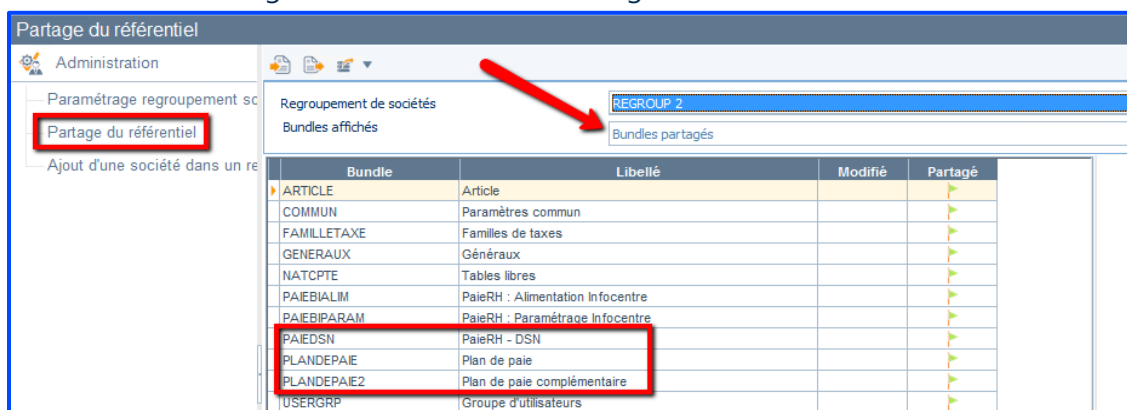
Partage du référentiel

Administration

Paramétrage regroupement sc

Partage du référentiel

Ajout d'une société dans un re

Regroupement de sociétés REGROUP 2

Bundles affichés Bundles partagés

| Bundle | Libellé | Modifié | Partagé |
|---|---|---|---|
| ARTICLE | Article | | |
| COMMUN | Paramètres commun | | |
| FAMILLETAXE | Familles de taxes | | |
| GENERAUX | Généraux | | |
| NATCPTE | Tables libres | | |
| PAIEBIALIM | PaieRH : Alimentation Infocentre | | |
| PAIEBIPARAM | PaieRH : Paramétrage Infocentre | | |
| PAIEDSN | PaieRH - DSN | | |
| PLANDEPAIE | Plan de paie | | |
| PLANDEPAIE2 | Plan de paie complémentaire | | |
| USERGRP | Groupe d'utilisateurs | | |